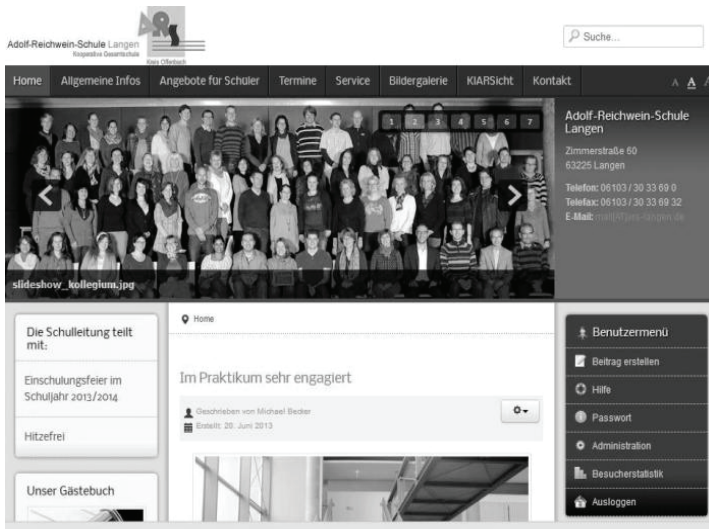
Adolf-Reichwein-Schule Langen
Kooperative Gesamtschule
Kreis Offenbach

Suche...

Home | Allgemeine Infos | Angebote für Schüler | Termine | Service | Bildergalerie | KIARSicht | Kontakt

A A

1 2 3 4 5 6 7

slideshow_kollegium.jpg

Adolf-Reichwein-Schule Langen
Zimmerstraße 60
63225 Langen

Telefon: 06103 / 30 33 69 0
Telefax: 06103 / 30 33 69 32
E-Mail: mail@ars-langen.de

Die Schulleitung teilt mit:

Einschulungsfeier im Schuljahr 2013/2014

Hitzefrei

Unser Gästebuch

Home

Im Praktikum sehr engagiert

Geschrieben von Michael Becker
Erstellt: 20. Juni 2013

Benutzermenü
Beitrag erstellen
Hilfe
Passwort
Administration
Besucherstatistik
Ausloggen